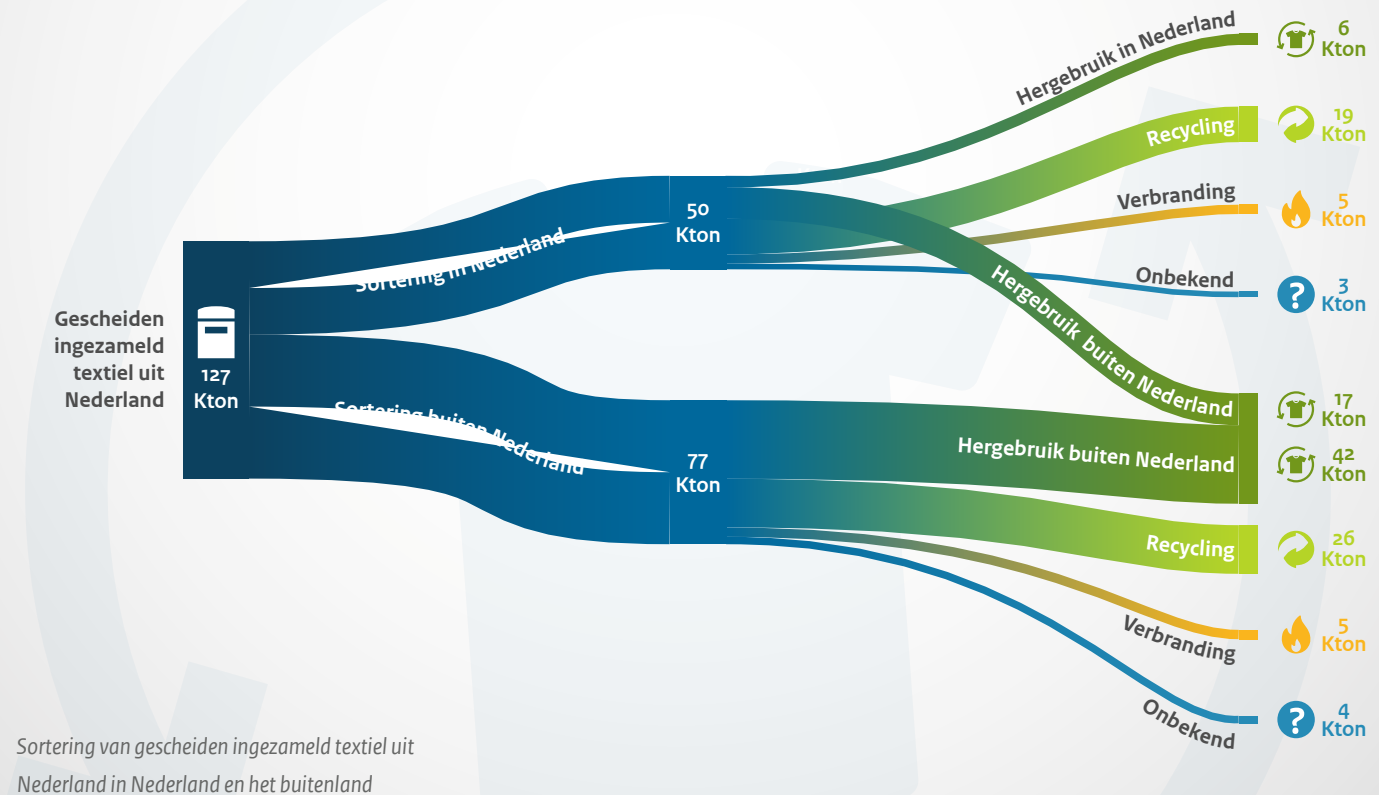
Gescheiden ingezameld textiel uit Nederland

127 Kton

Sortering in Nederland

Sortering buiten Nederland

50 Kton

77 Kton

Hergebruik in Nederland

6 Kton

Recycling

19 Kton

Verbranding

5 Kton

Onbekend

3 Kton

Hergebruik buiten Nederland

17 Kton

Hergebruik buiten Nederland

42 Kton

Recycling

26 Kton

Verbranding

5 Kton

Onbekend

4 Kton

Sortering van gescheiden ingezameld textiel uit Nederland in Nederland en het buitenland